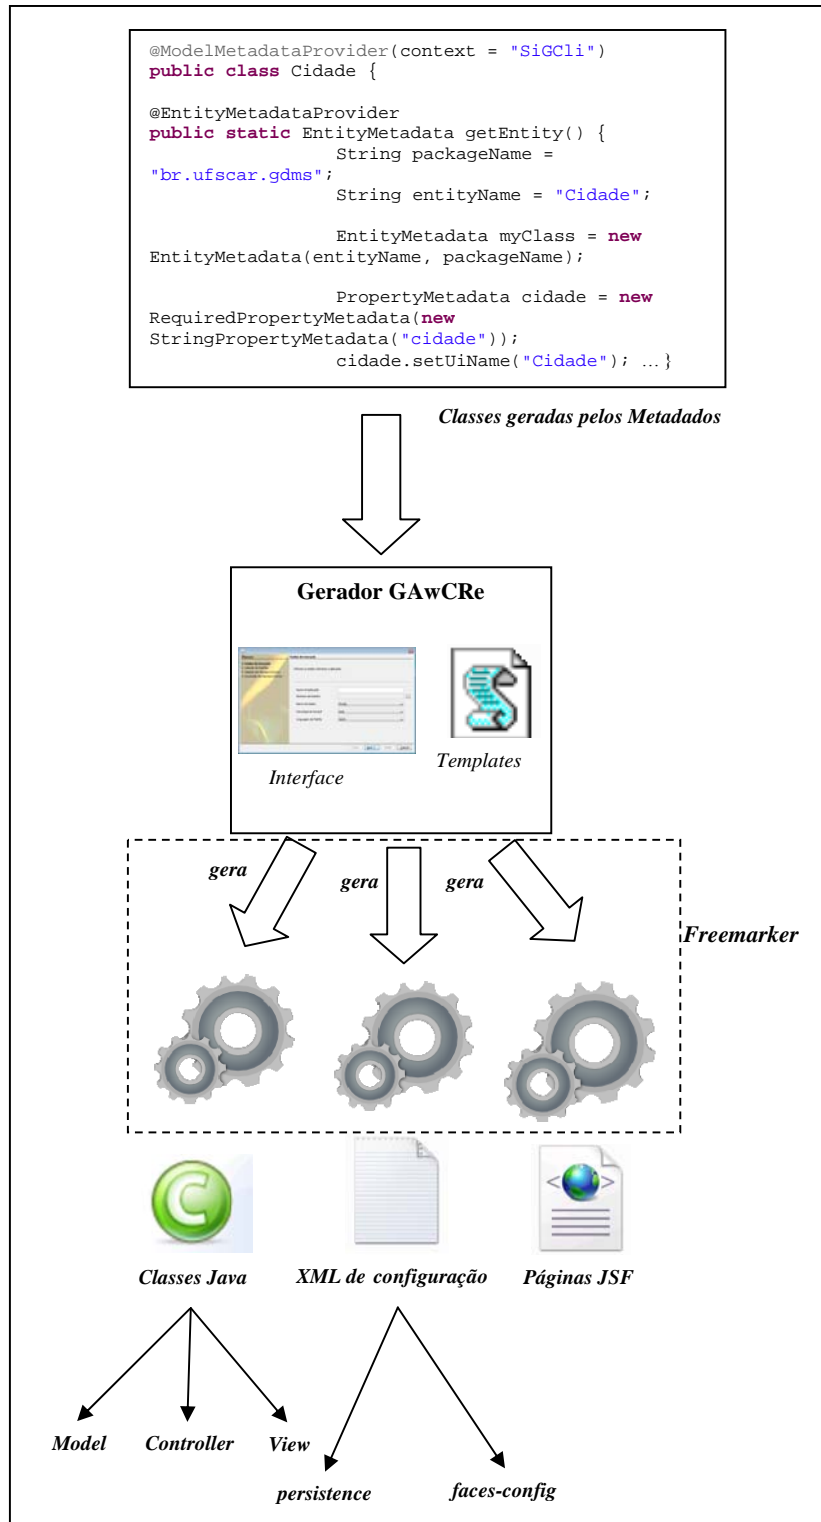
@ModelMetadataProvider(context = "SiGCli")
public class Cidade {

@EntityMetadataProvider
public static EntityMetadata getEntity() {
String packageName = "br.ufscar.gdms";
String entityName = "Cidade";

EntityMetadata myClass = new EntityMetadata(entityName, packageName);

PropertyMetadata cidade = new RequiredPropertyMetadata(new StringPropertyMetadata("cidade"));
cidade.setUiName("Cidade"); ...}

Classes geradas pelos Metadados

Gerador GAwCRe

Interface

Templates

gera

gera

gera

Freemarker

Classes Java

XML de configuração

Páginas JSF

Model

Controller

View

persistence

faces-config